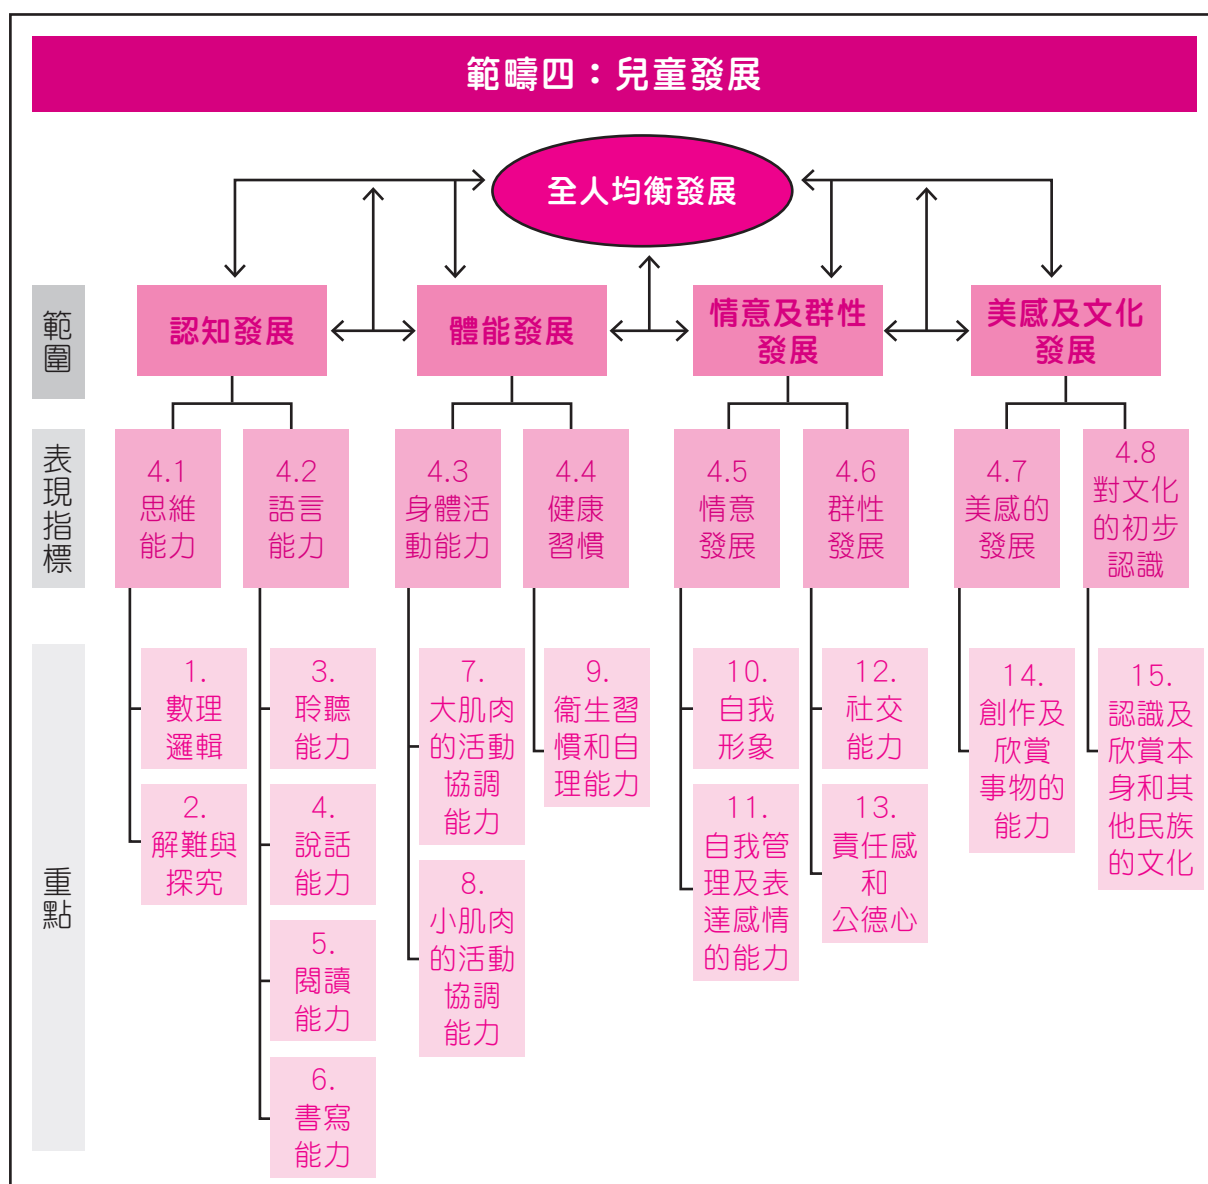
範疇四：兒童發展

全人均衡發展

範圍

認知發展

體能發展

情意及群性發展

美感及文化發展

表現指標

4.1 思維能力

4.2 語言能力

4.3 身體活動能力

4.4 健康習慣

4.5 情意發展

4.6 群性發展

4.7 美感的發展

4.8 對文化的初步認識

重點

1. 數理邏輯

2. 解難與探究

3. 聆聽能力

4. 說話能力

5. 閱讀能力

6. 書寫能力

7. 大肌肉的活動協調能力

8. 小肌肉的活動協調能力

9. 衞生習慣和自理能力

10. 自我形象

11. 自我管理及表達感情的能力

12. 社交能力

13. 責任感和公德心

14. 創作及欣賞事物的能力

15. 認識及欣賞本身和其他民族的文化